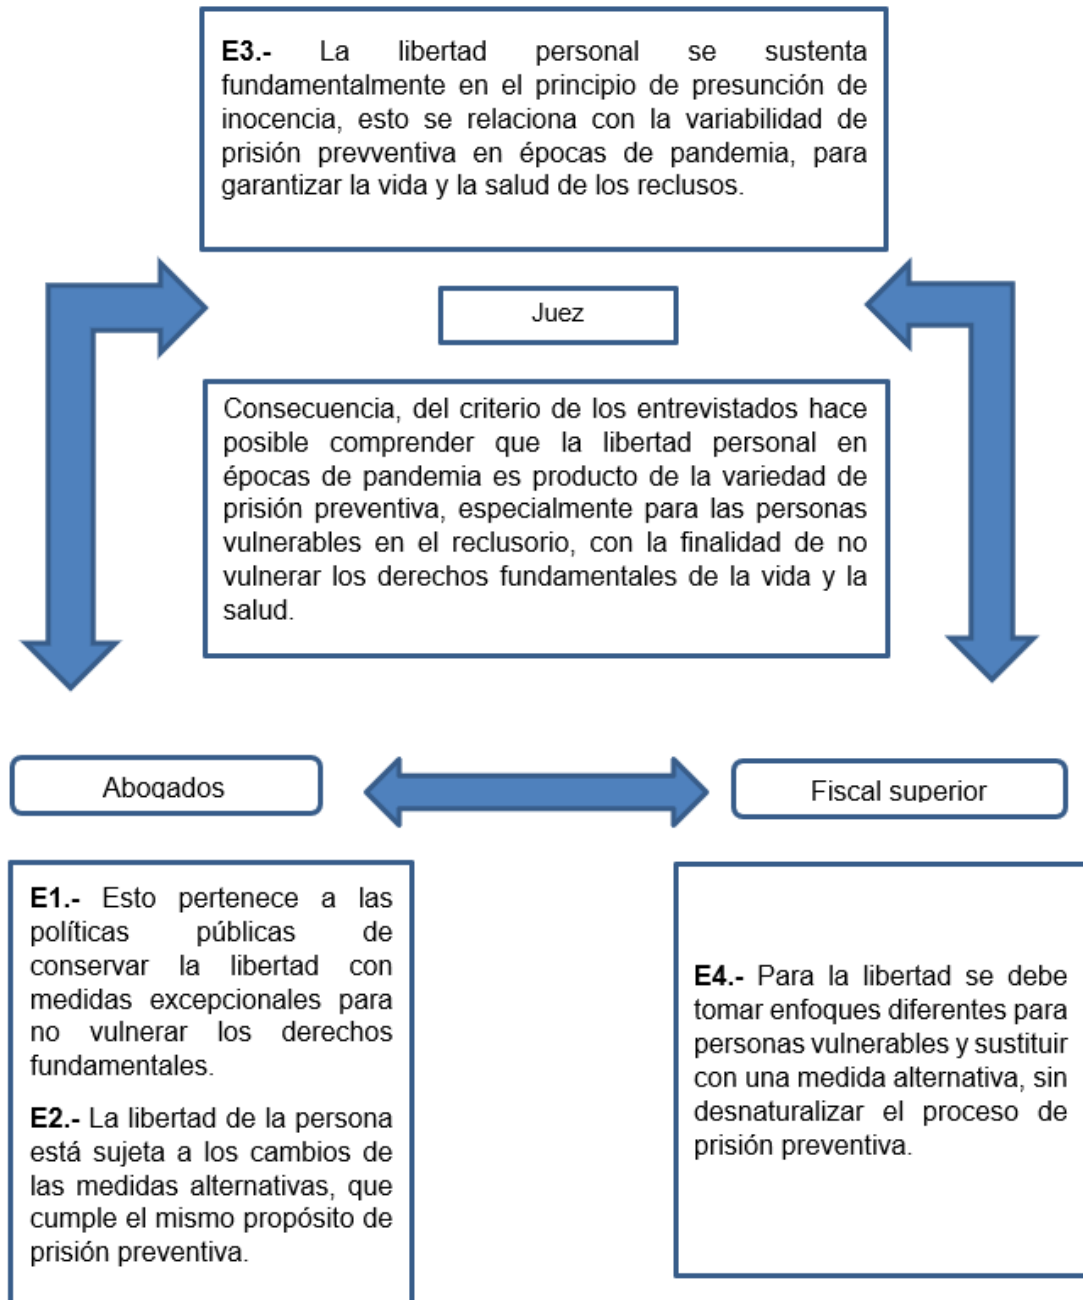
**E3.-** La libertad personal se sustenta fundamentalmente en el principio de presunción de inocencia, esto se relaciona con la variabilidad de prisión prevventiva en épocas de pandemia, para garantizar la vida y la salud de los reclusos.

Juez

Consecuencia, del criterio de los entrevistados hace posible comprender que la libertad personal en épocas de pandemia es producto de la variedad de prisión preventiva, especialmente para las personas vulnerables en el reclusorio, con la finalidad de no vulnerar los derechos fundamentales de la vida y la salud.

Abogados

Fiscal superior

**E1.-** Esto pertenece a las políticas públicas de conservar la libertad con medidas excepcionales para no vulnerar los derechos fundamentales.

**E2.-** La libertad de la persona está sujeta a los cambios de las medidas alternativas, que cumple el mismo propósito de prisión preventiva.

**E4.-** Para la libertad se debe tomar enfoques diferentes para personas vulnerables y sustituir con una medida alternativa, sin desnaturalizar el proceso de prisión preventiva.